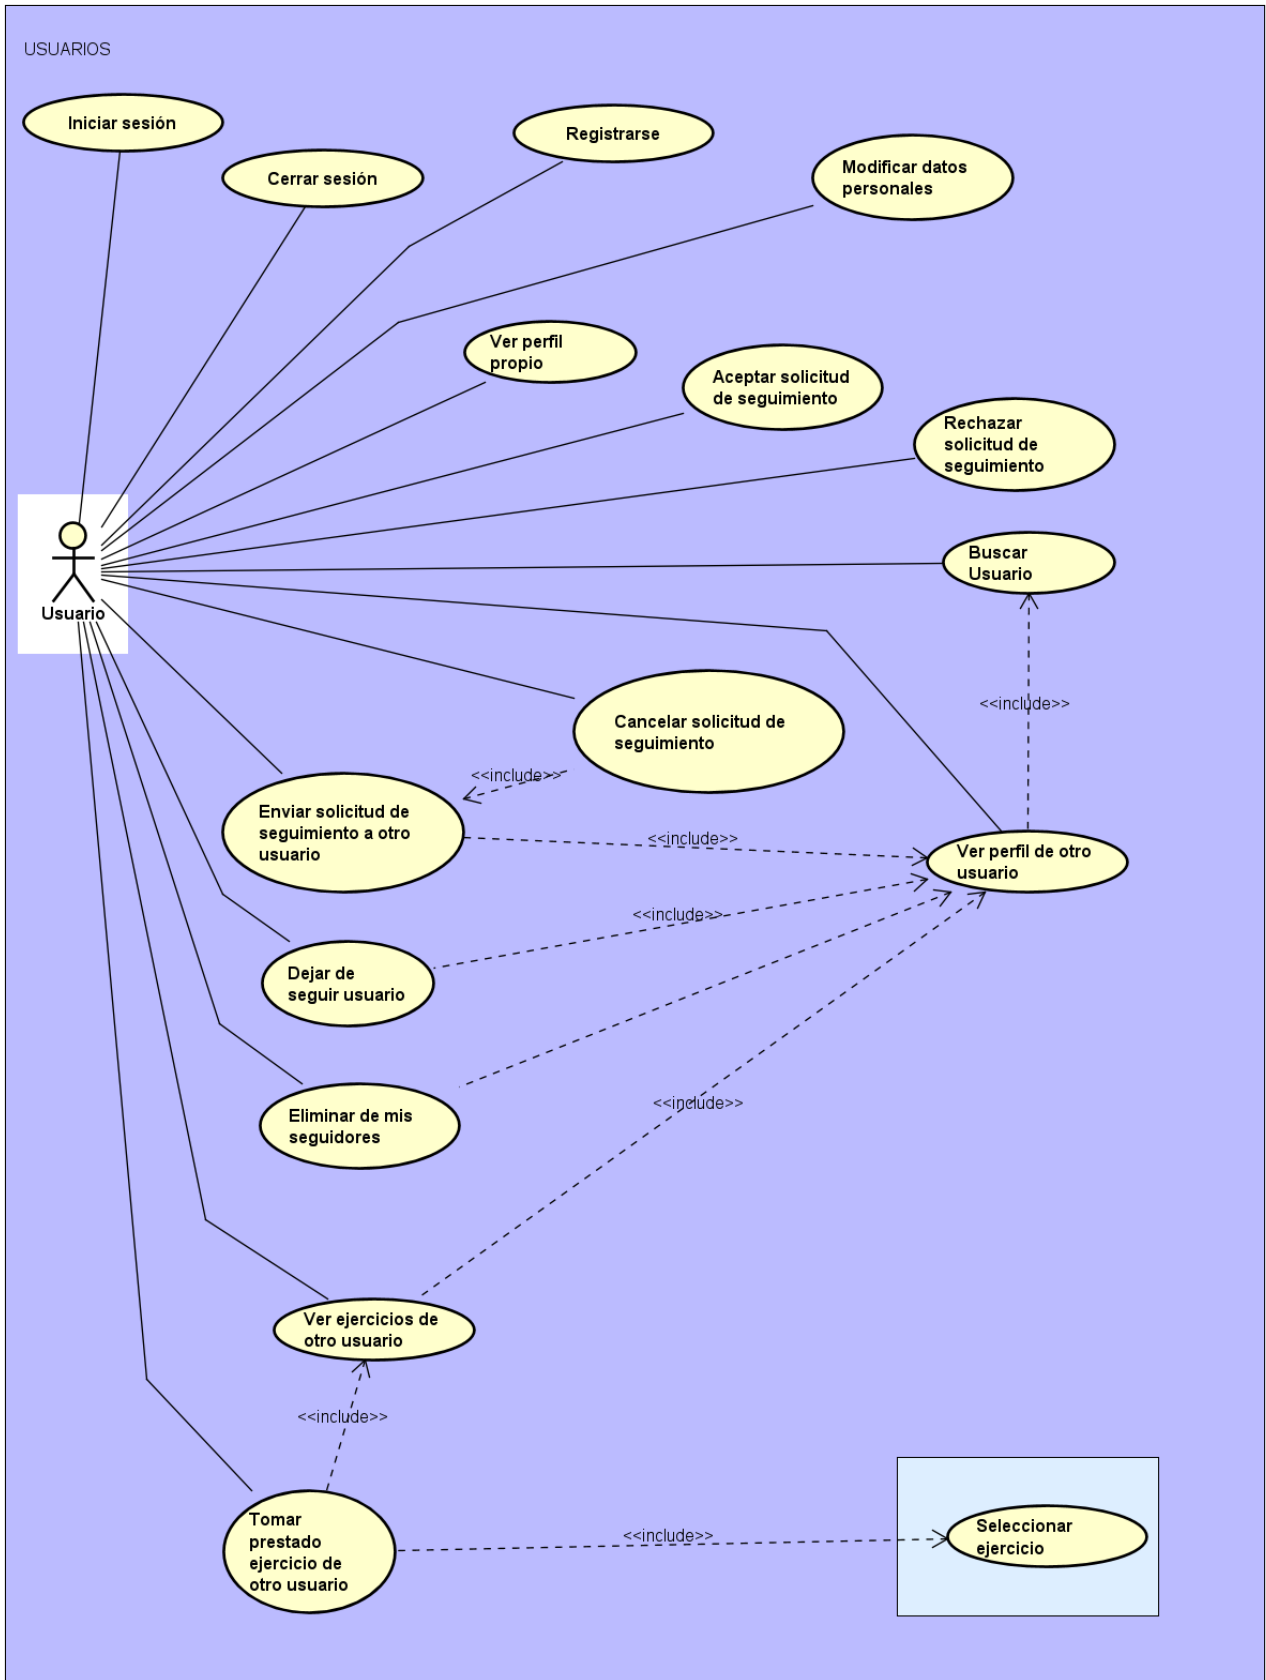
USUARIOS

Iniciar sesión

Cerrar sesión

Registrarse

Modificar datos personales

Ver perfil propio

Aceptar solicitud de seguimiento

Rechazar solicitud de seguimiento

Buscar Usuario

Usuario

<<include>>

Cancelar solicitud de seguimiento

<<include>>

Enviar solicitud de seguimiento a otro usuario

<<include>>

Ver perfil de otro usuario

<<include>>

Dejar de seguir usuario

Eliminar de mis seguidores

<<include>>

Ver ejercicios de otro usuario

<<include>>

Tomar prestado ejercicio de otro usuario

<<include>>

Seleccionar ejercicio